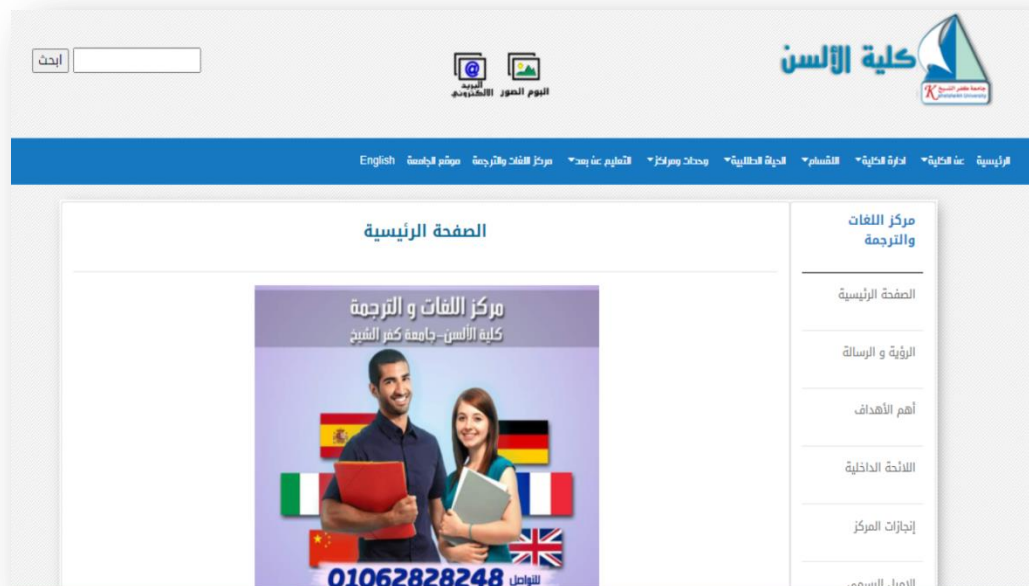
كلية الألسن
جامعة كفر الشيخ
Kafrelsheikh University

البوم الصور
البريد الالكتروني

ابحث

الرئيسية عن الكلية▾ ادارة الكلية▾ الاقسام▾ الحياة الطلابية▾ وحدات ومراكز▾ التعليم عن بعد▾ مركز اللغات والترجمة موقع الجامعة English

مركز اللغات والترجمة

الصفحة الرئيسية

الرؤية و الرسالة

أهم الأهداف

اللائحة الداخلية

إنجازات المركز

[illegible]

الصفحة الرئيسية

مركز اللغات و الترجمة
كلية الألسن-جامعة كفر الشيخ

للتواصل 01062828248